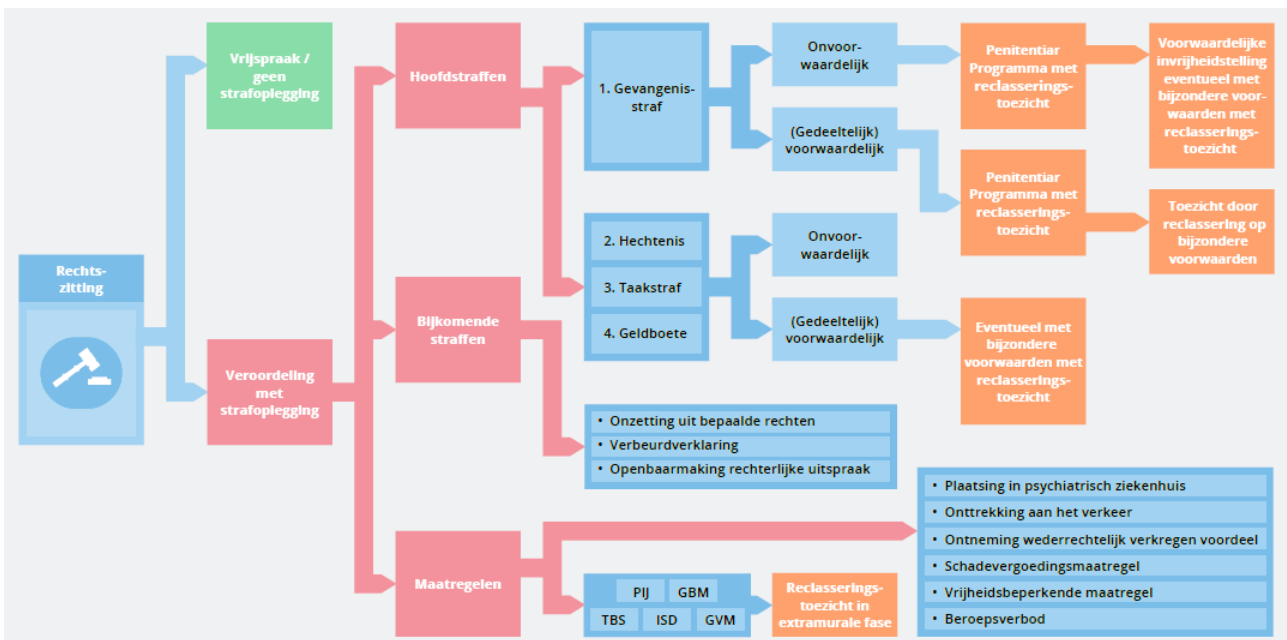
Rechtszitting

Vrijspraak / geen strafoplegging

Veroordeling met strafoplegging

Hoofdstraffen

Bijkomende straffen

Maatregelen

1. Gevangenisstraf

2. Hechtenis

3. Taakstraf

4. Geldboete

Onvoorwaardelijk

(Gedeeltelijk) voorwaardelijk

Onvoorwaardelijk

(Gedeeltelijk) voorwaardelijk

Penitentiair Programma met reclasseringstoezicht

Penitentiair Programma met reclasseringstoezicht

Voorwaardelijke invrijheidstelling eventueel met bijzondere voorwaarden met reclasseringstoezicht

Toezicht door reclassering op bijzondere voorwaarden

Eventueel met bijzondere voorwaarden met reclasseringstoezicht

• Onzetting uit bepaalde rechten
• Verbeurdverklaring
• Openbaarmaking rechterlijke uitspraak

• Plaatsing in psychiatrisch ziekenhuis
• Onttrekking aan het verkeer
• Ontneming wederrechtelijk verkregen voordeel
• Schadevergoedingsmaatregel
• Vrijheidsbeperkende maatregel
• Beroepsverbod

PIJ
GBM
TBS
ISD
GVM

Reclasseringstoezicht in extramurale fase